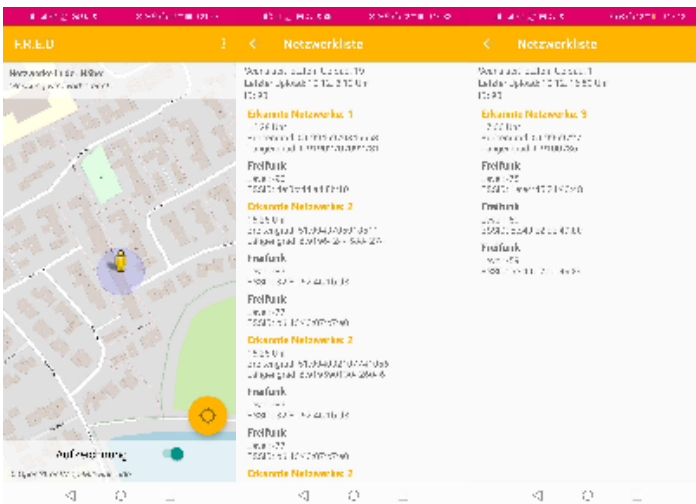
F.R.E.D

Netzwerke in der Nähe
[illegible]

Aufzeichnung

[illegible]

Netzwerkliste

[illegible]
Letzter Upload: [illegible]

Erkannte Netzwerke: 1
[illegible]

Freifunk
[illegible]

Erkannte Netzwerke: 2
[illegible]

Freifunk
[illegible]

Freifunk
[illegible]

Erkannte Netzwerke: 2
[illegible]

Freifunk
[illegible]

Freifunk
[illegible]

Erkannte Netzwerke: 2

Netzwerkliste

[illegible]
Letzter Upload: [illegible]

Erkannte Netzwerke: 3
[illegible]

Freifunk
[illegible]

Freifunk
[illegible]

Freifunk
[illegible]